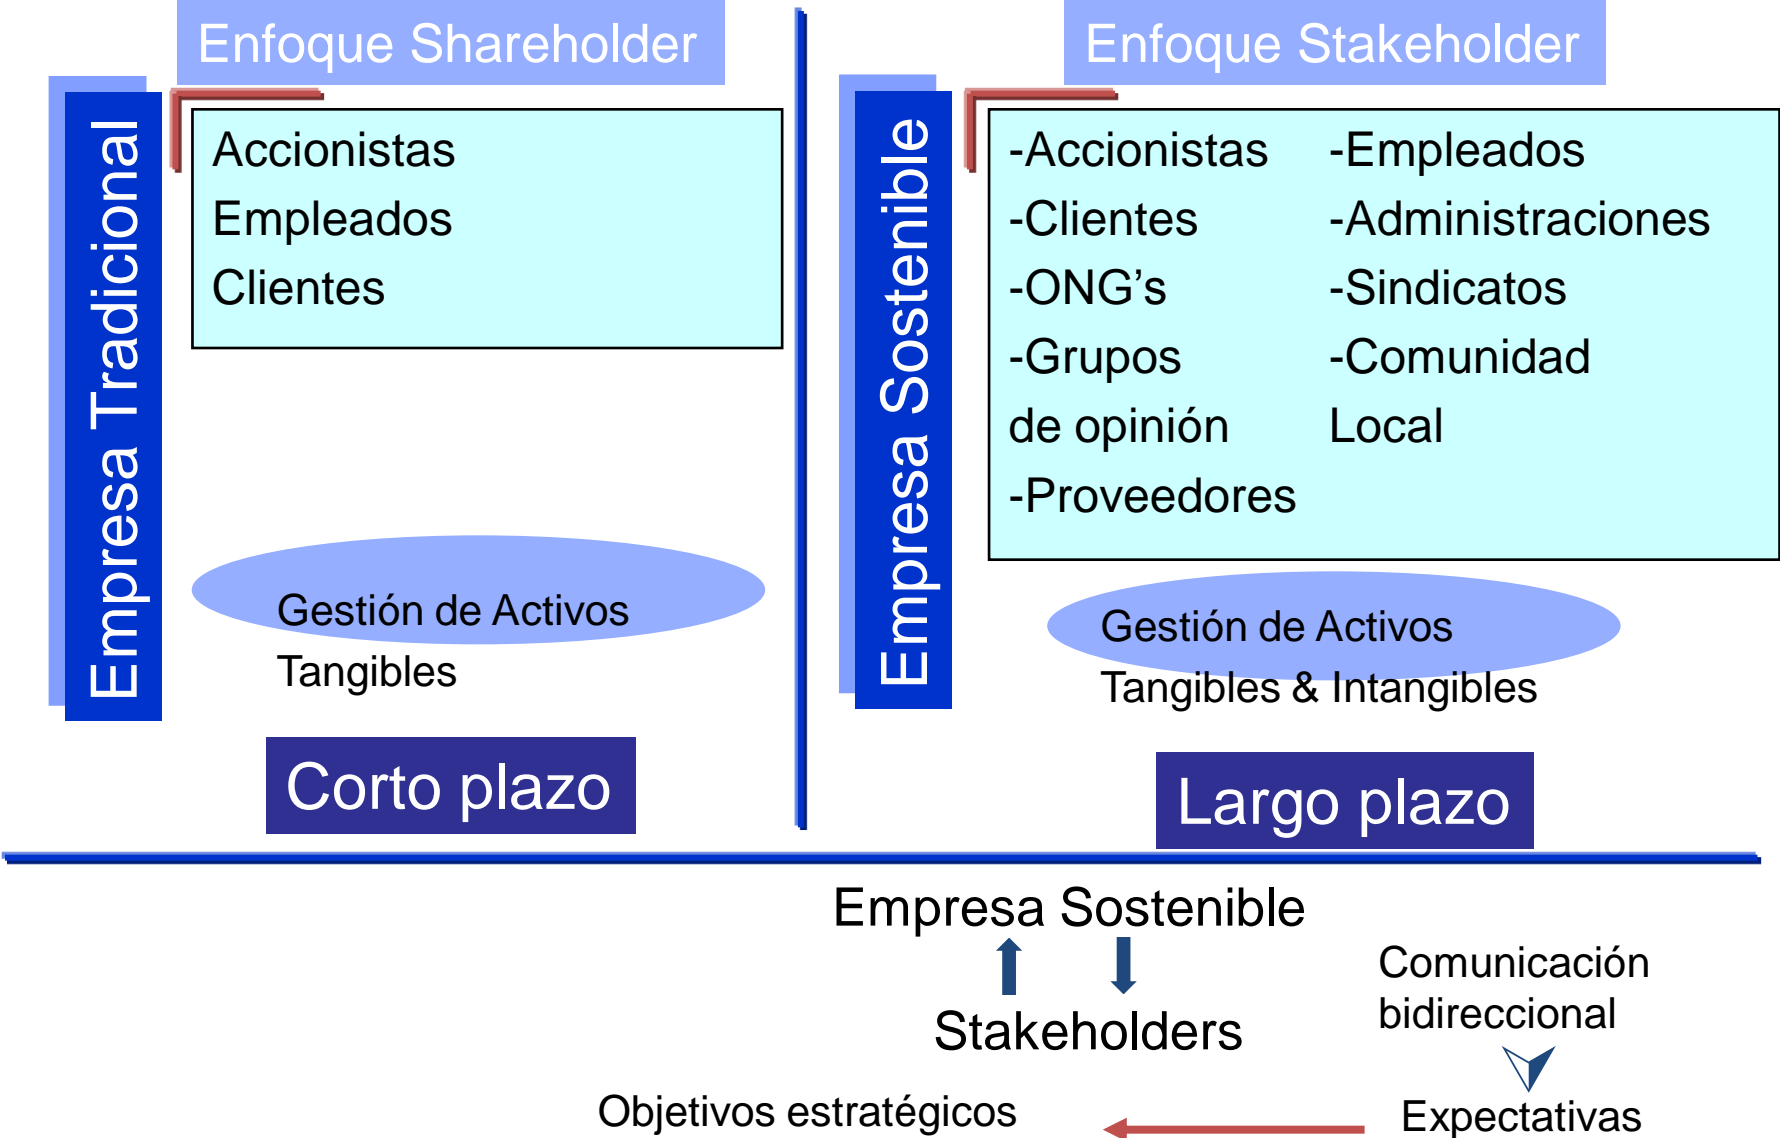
Enfoque Shareholder

Empresa Tradicional

Accionistas
Empleados
Clientes

Gestión de Activos Tangibles

Corto plazo

Enfoque Stakeholder

Empresa Sostenible

-Accionistas
-Clientes
-ONG’s
-Grupos de opinión
-Proveedores

-Empleados
-Administraciones
-Sindicatos
-Comunidad Local

Gestión de Activos Tangibles & Intangibles

Largo plazo

Empresa Sostenible

Stakeholders

Comunicación bidireccional

Expectativas

Objetivos estratégicos